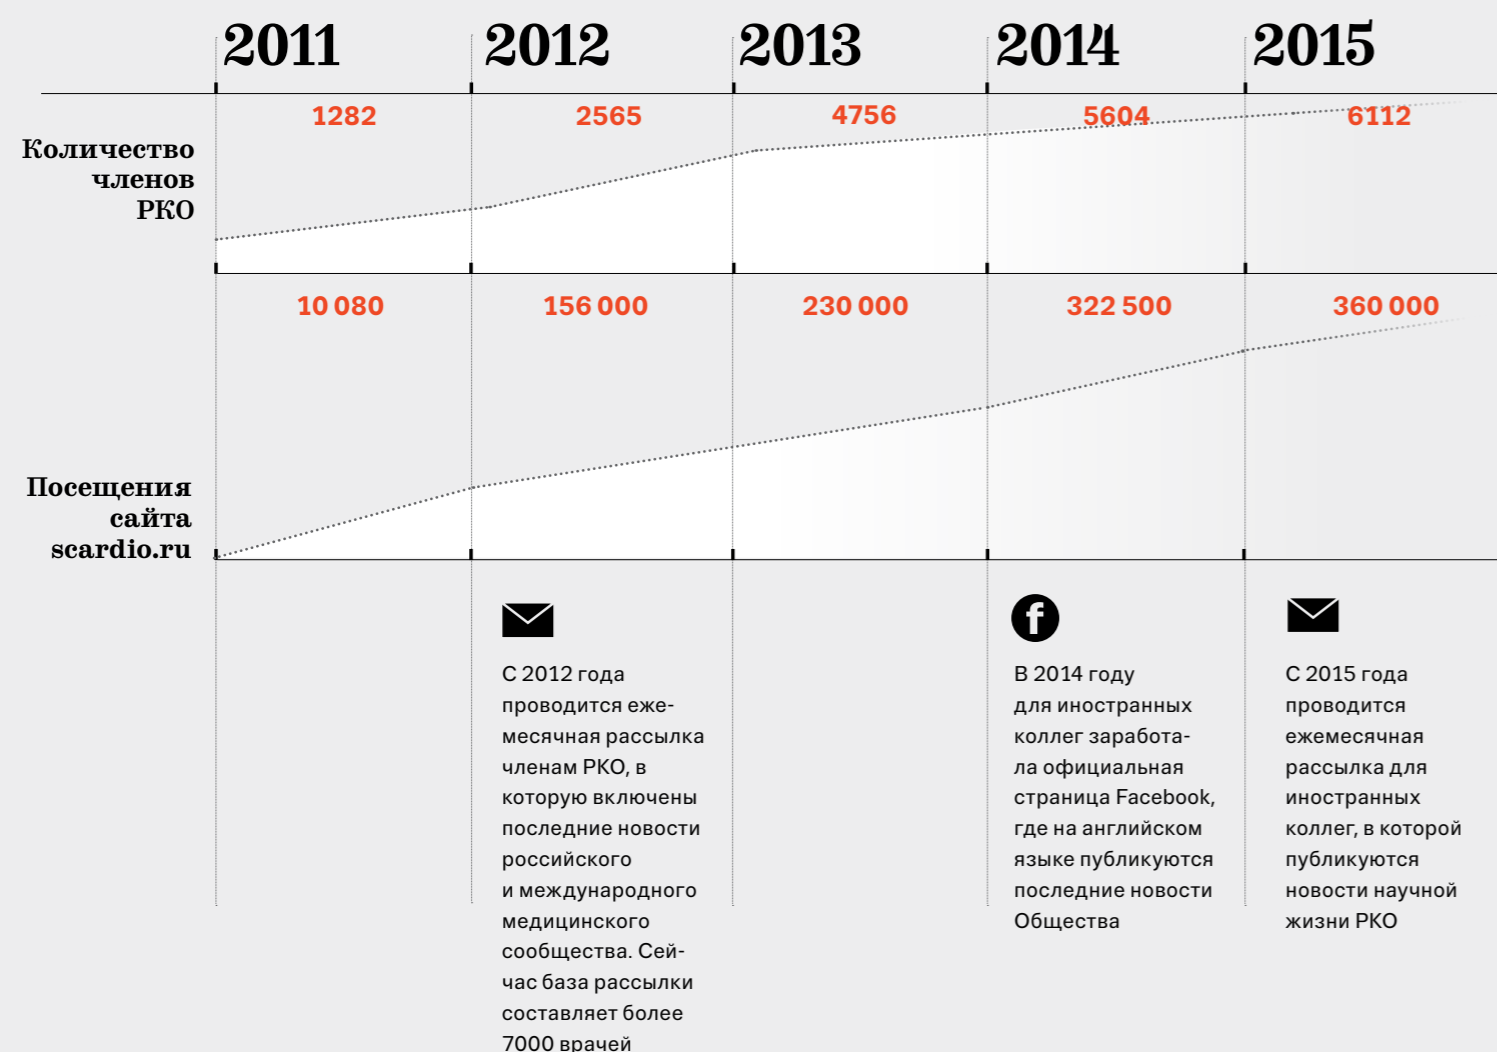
2011 2012 2013 2014 2015

Количество членов РКО

| 2011 | 2012 | 2013 | 2014 | 2015 |
|---|---|---|---|---|
| 1282 | 2565 | 4756 | 5604 | 6112 |

Посещения сайта scardio.ru

| 2011 | 2012 | 2013 | 2014 | 2015 |
|---|---|---|---|---|
| 10 080 | 156 000 | 230 000 | 322 500 | 360 000 |

С 2012 года проводится ежемесячная рассылка членам РКО, в которую включены последние новости российского и международного медицинского сообщества. Сейчас база рассылки составляет более 7000 врачей

В 2014 году для иностранных коллег заработала официальная страница Facebook, где на английском языке публикуются последние новости Общества

С 2015 года проводится ежемесячная рассылка для иностранных коллег, в которой публикуются новости научной жизни РКО